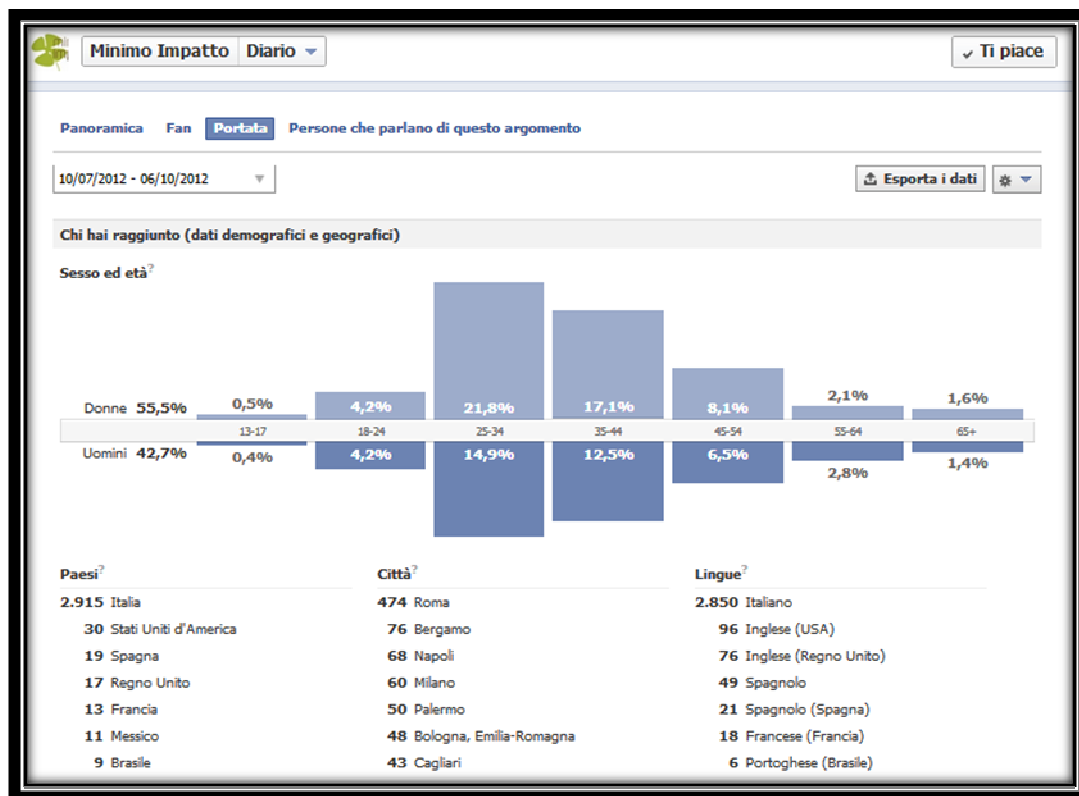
Minimo Impatto Diario

✔ Ti piace

Panoramica Fan Portata Persone che parlano di questo argomento

10/07/2012 - 06/10/2012

Esporta i dati

Chi hai raggiunto (dati demografici e geografici)

Sesso ed età?

| | 13-17 | 18-24 | 25-34 | 35-44 | 45-54 | 55-64 | 65+ |
|---|---|---|---|---|---|---|---|
| Donne 55,5% | 0,5% | 4,2% | 21,8% | 17,1% | 8,1% | 2,1% | 1,6% |
| Uomini 42,7% | 0,4% | 4,2% | 14,9% | 12,5% | 6,5% | 2,8% | 1,4% |

Paesi?

2.915 Italia
30 Stati Uniti d'America
19 Spagna
17 Regno Unito
13 Francia
11 Messico
9 Brasile

Città?

474 Roma
76 Bergamo
68 Napoli
60 Milano
50 Palermo
48 Bologna, Emilia-Romagna
43 Cagliari

Lingue?

2.850 Italiano
96 Inglese (USA)
76 Inglese (Regno Unito)
49 Spagnolo
21 Spagnolo (Spagna)
18 Francese (Francia)
6 Portoghese (Brasile)